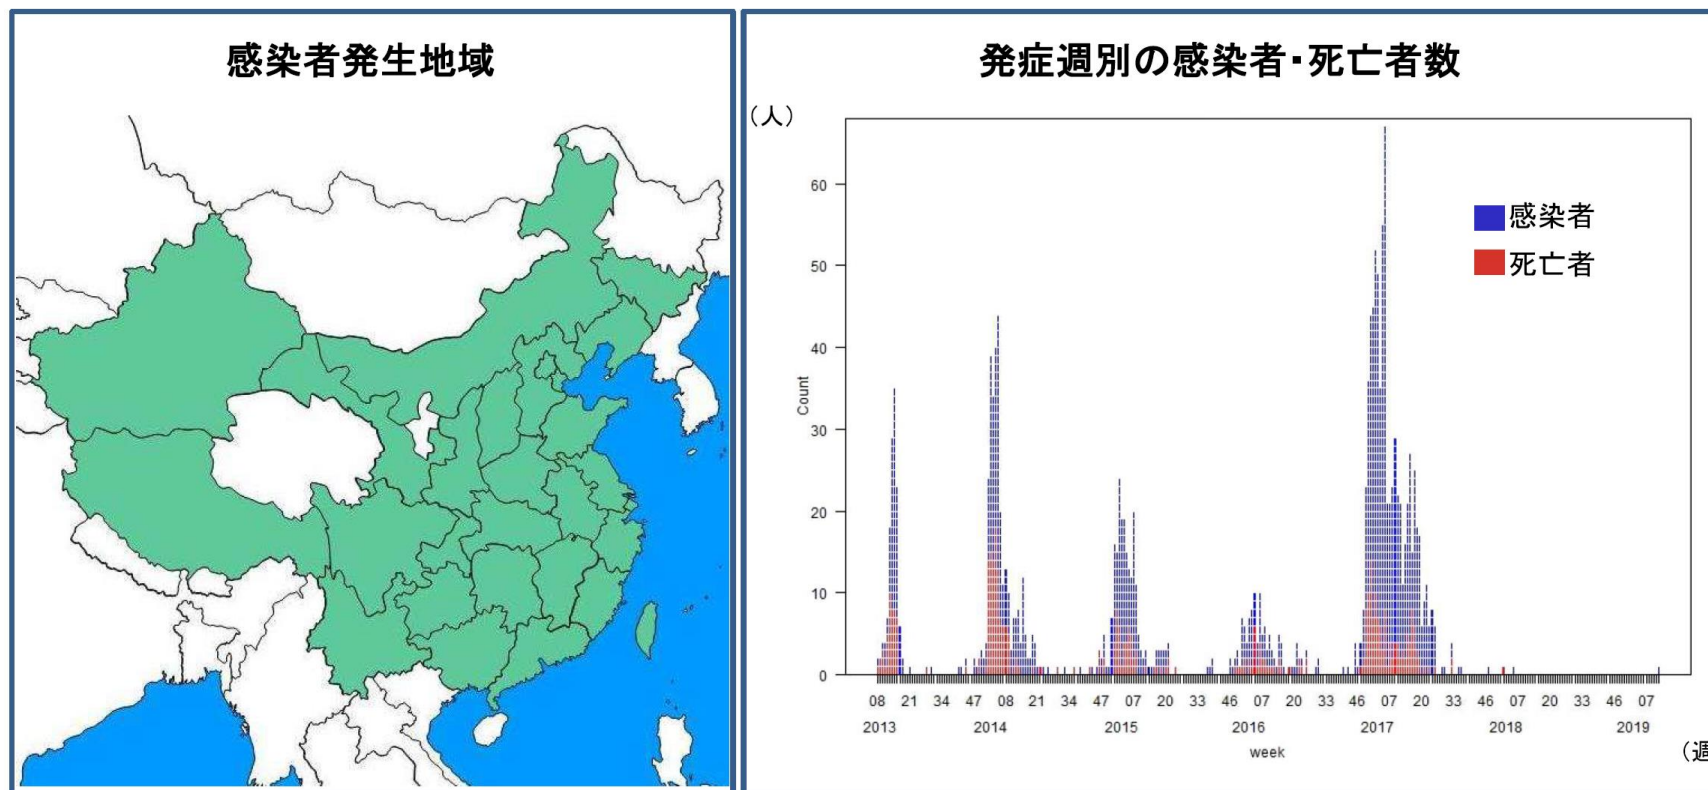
感染者発生地域

発症週別の感染者・死亡者数

（人）

60
50
40
30
20
10
0

Count

感染者
死亡者

08 21 34 47 08 21 34 47 07 20 33 46 07 20 33 46 07 20 33 46 07 20 33 46 07
2013 2014 2015 2016 2017 2018 2019
week

（週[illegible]